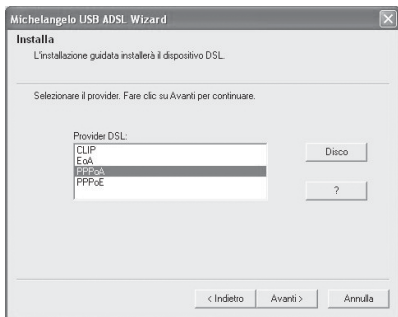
Michelangelo USB ADSL Wizard

Installa

L'installazione guidata installerà il dispositivo DSL.

Selezionare il provider. Fare clic su Avanti per continuare.

Provider DSL:

CLIP
EoA
PPPoA
PPPoE

Disco

?

< Indietro

Avanti >

Annulla